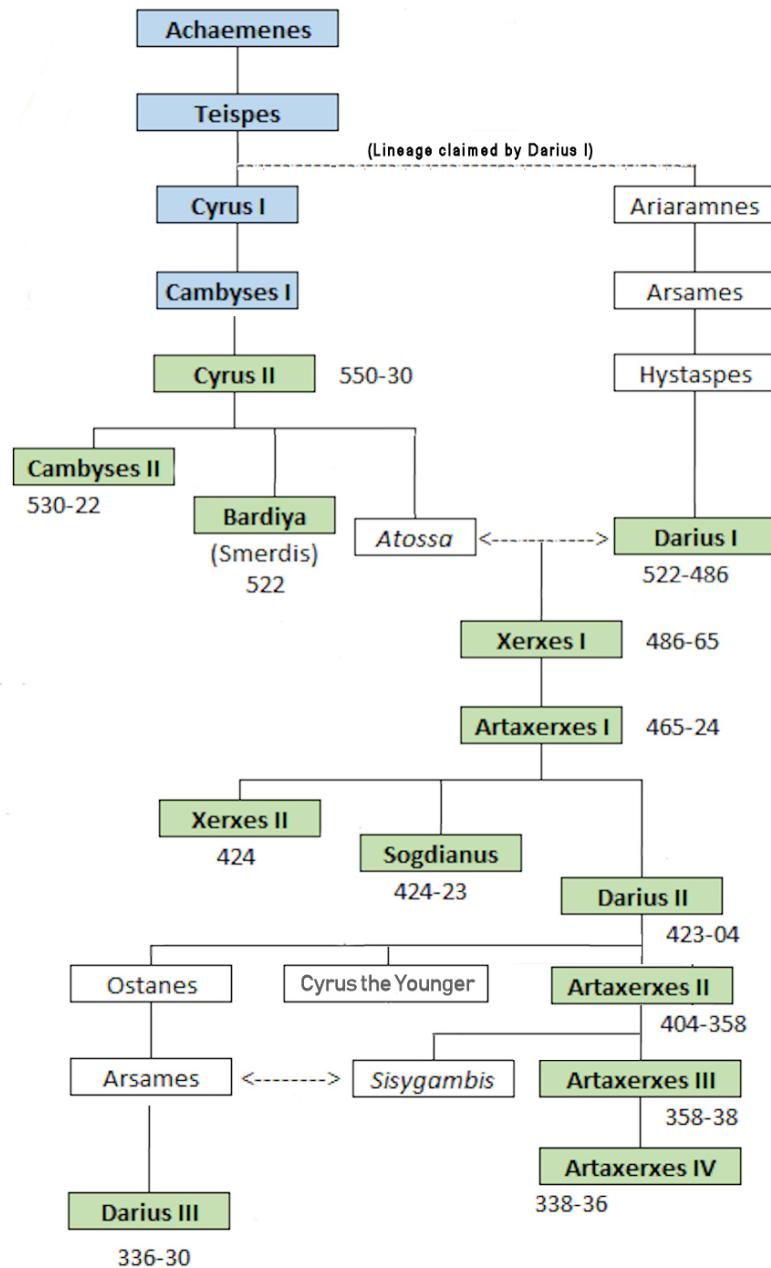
Achaemenes

Teispes

(Lineage claimed by Darius I)

Cyrus I

Ariaramnes

Cambyses I

Arsames

Cyrus II 550-30

Hystaspes

Cambyses II 530-22

Bardiya (Smerdis) 522

Atossa

Darius I 522-486

Xerxes I 486-65

Artaxerxes I 465-24

Xerxes II 424

Sogdianus 424-23

Darius II 423-04

Ostanes

Cyrus the Younger

Artaxerxes II 404-358

Arsames

Sisygambis

Artaxerxes III 358-38

Artaxerxes IV 338-36

Darius III 336-30